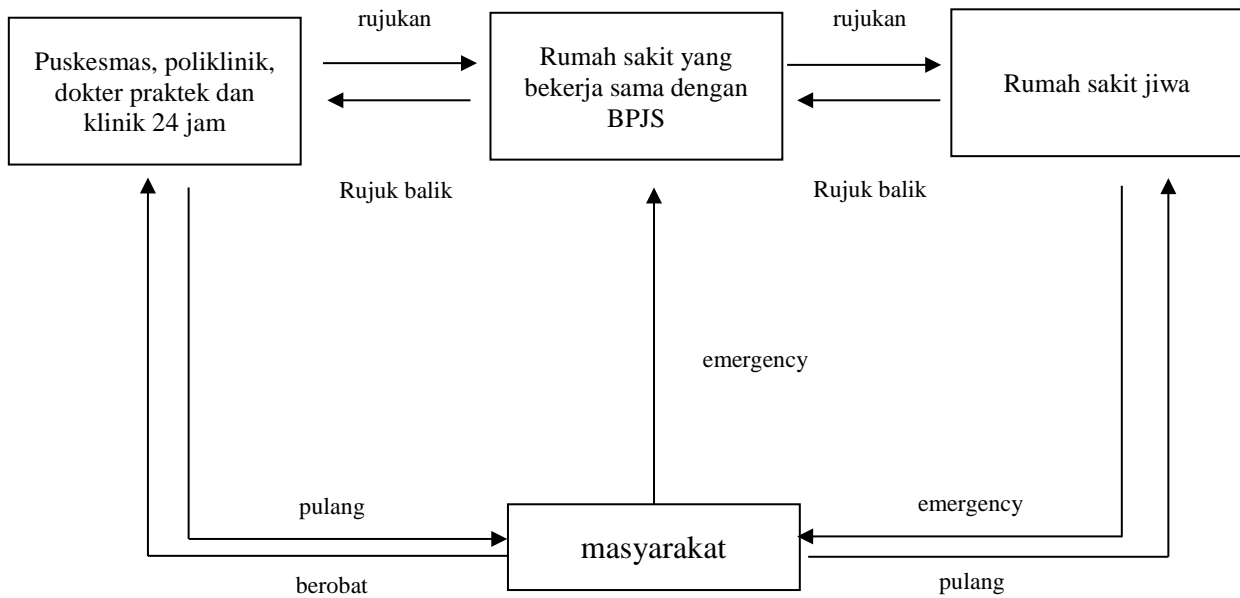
rujukan

rujukan

Puskesmas, poliklinik, dokter praktek dan klinik 24 jam

Rumah sakit yang bekerja sama dengan BPJS

Rumah sakit jiwa

Rujuk balik

Rujuk balik

emergency

pulang

emergency

masyarakat

berobat

pulang